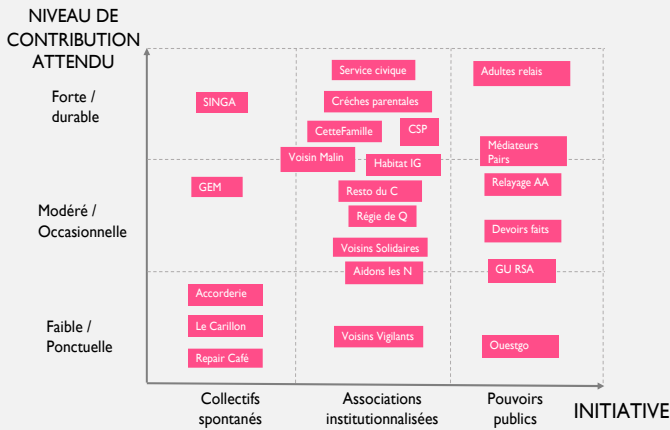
NIVEAU DE CONTRIBUTION ATTENDU

Forte / durable

Modéré / Occasionnelle

Faible / Ponctuelle

SINGA

Service civique

Crèches parentales

CetteFamille

CSP

Voisin Malin

Habitat IG

Adultes relais

Médiateurs Pairs

GEM

Resto du C

Relayage AA

Régie de Q

Devoirs faits

Voisins Solidaires

Aidons les N

GU RSA

Accorderie

Le Carillon

Repair Café

Voisins Vigilants

Ouestgo

Collectifs spontanés

Associations institutionnalisées

Pouvoirs publics

INITIATIVE